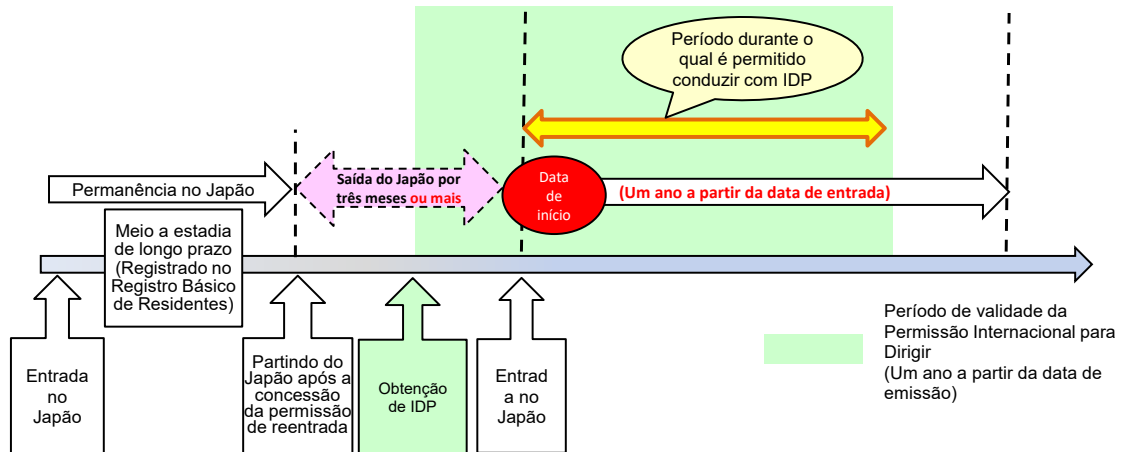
Período durante o qual é permitido conduzir com IDP

Permanência no Japão

Saída do Japão por três meses ou mais

Data de início

(Um ano a partir da data de entrada)

Meio a estadia de longo prazo (Registrado no Registro Básico de Residentes)

Entrada no Japão

Partindo do Japão após a concessão da permissão de reentrada

Obtenção de IDP

Entrada no Japão

Período de validade da Permissão Internacional para Dirigir (Um ano a partir da data de emissão)